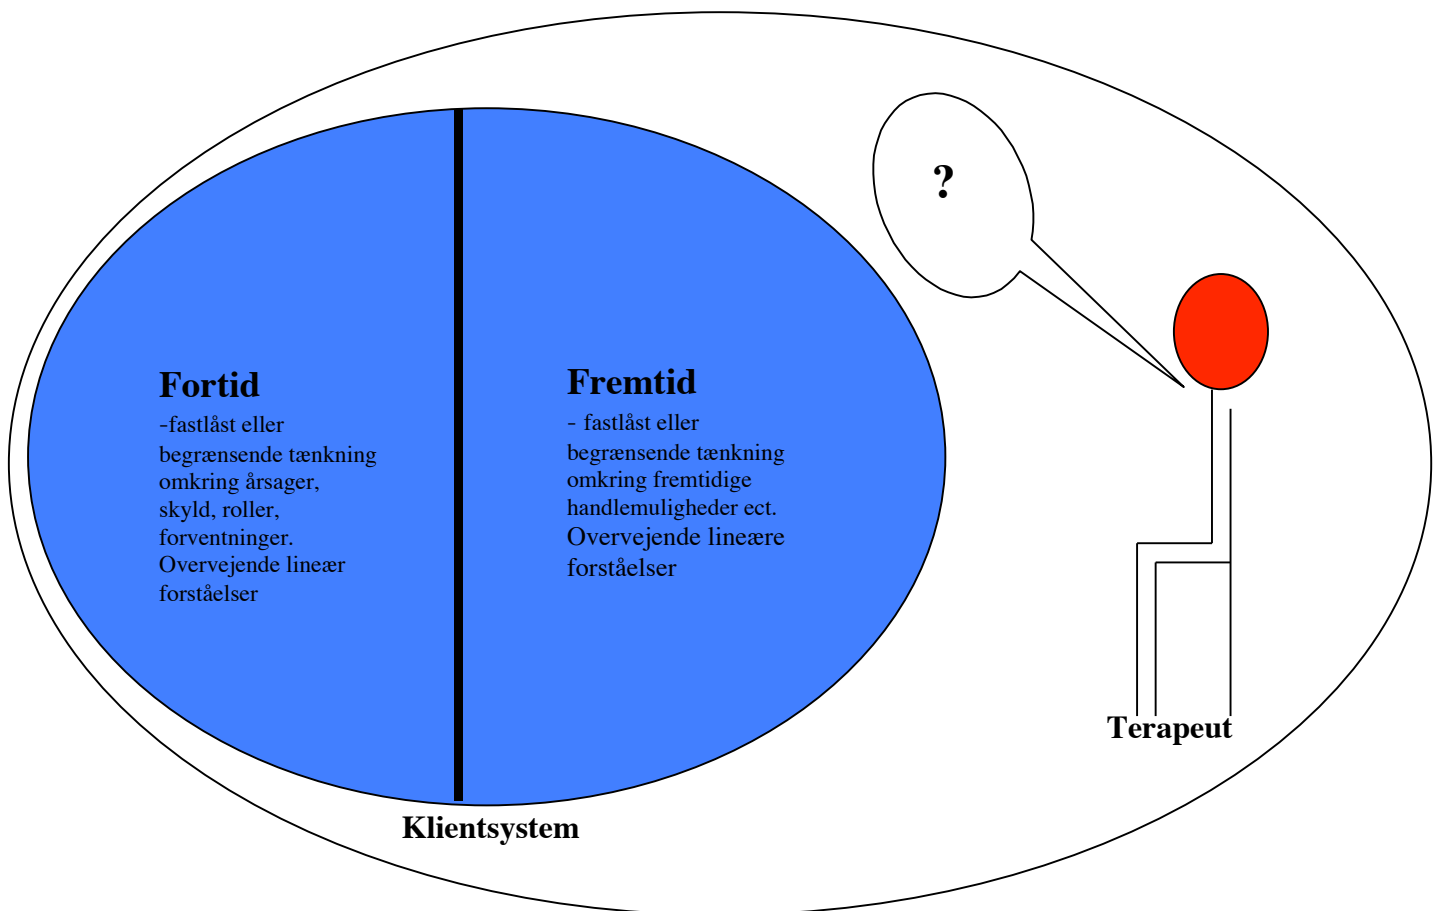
Fortid
-fastlåst eller begrænsende tænkning omkring årsager, skyld, roller, forventninger. Overvejende lineær forståelser

Fremtid
- fastlåst eller begrænsende tænkning omkring fremtidige handlemuligheder ect. Overvejende lineære forståelser

?

Terapeut

Klientsystem